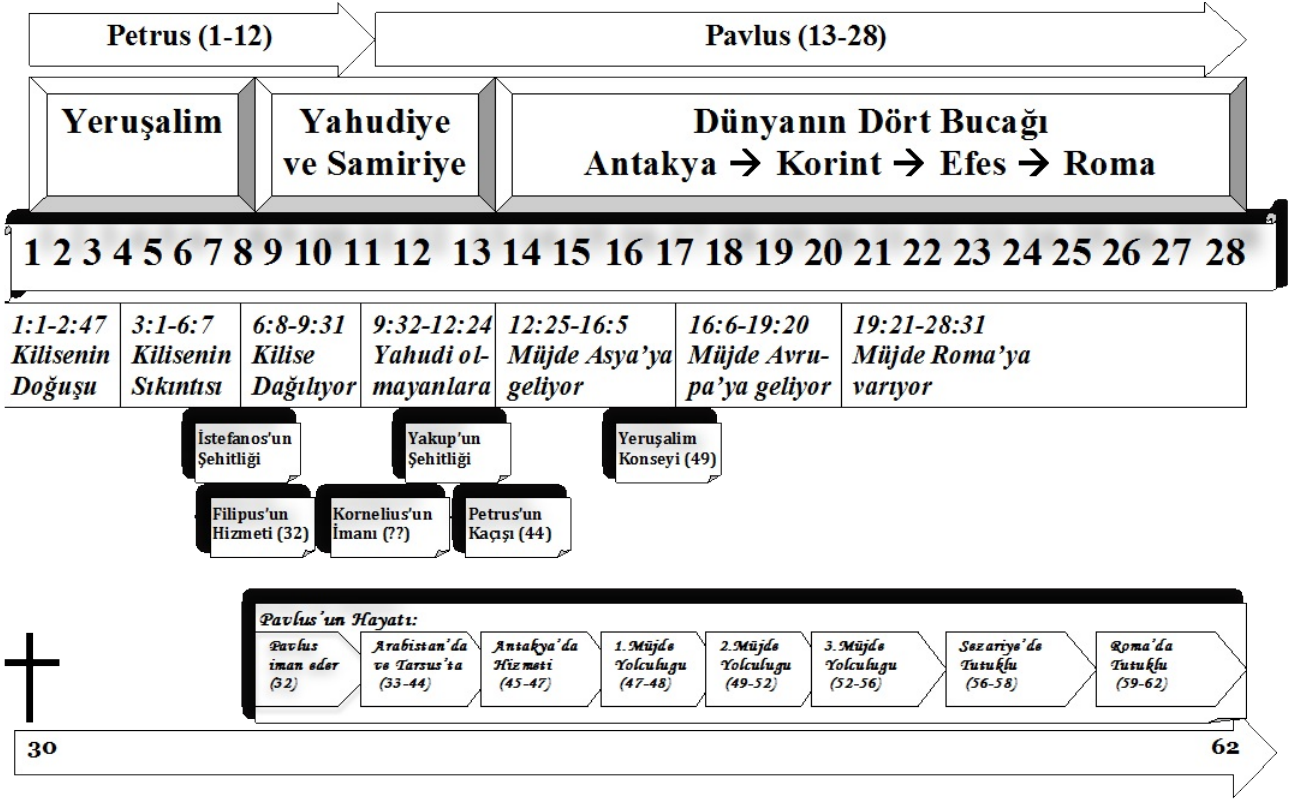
Petrus (1-12)

Pavlus (13-28)

Yeruşalim

Yahudiye ve Samiriye

Dünyanın Dört Bucağı
Antakya → Korint → Efes → Roma

1 2 3 4 5 6 7 8 9 10 11 12 13 14 15 16 17 18 19 20 21 22 23 24 25 26 27 28

| 1:1-2:47 Kilisenin Doğuşu | 3:1-6:7 Kilisenin Sıkıntısı | 6:8-9:31 Kilise Dağılıyor | 9:32-12:24 Yahudi olmayanlara | 12:25-16:5 Müjde Asya'ya geliyor | 16:6-19:20 Müjde Avrupa'ya geliyor | 19:21-28:31 Müjde Roma'ya varıyor |
|---|---|---|---|---|---|---|

İstefanos'un Şehitliği

Yakup'un Şehitliği

Yeruşalim Konseyi (49)

Filipus'un Hizmeti (32)

Kornelius'un İmanı (??)

Petrus'un Kaçışı (44)

Pavlus'un Hayatı:

Pavlus iman eder (32)

Arabistan'da ve Tarsus'ta (33-44)

Antakya'da Hizmeti (45-47)

1.Müjde Yolculugu (47-48)

2.Müjde Yolculugu (49-52)

3.Müjde Yolculugu (52-56)

Sezariye'de Tutuklu (56-58)

Roma'da Tutuklu (59-62)

30

62